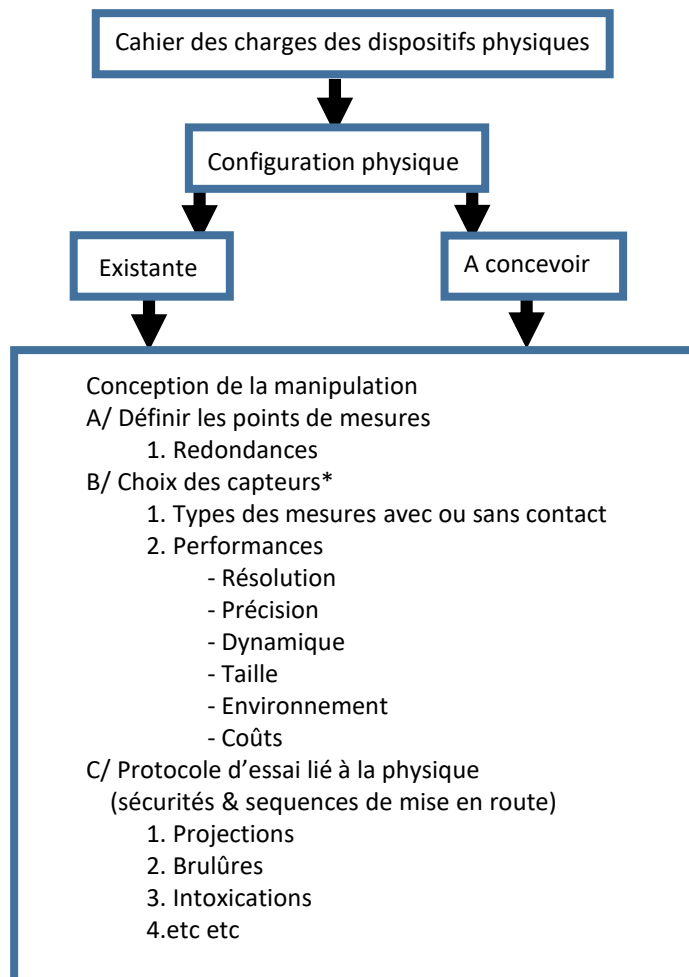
Cahier des charges des dispositifs physiques

Configuration physique

Existante

A concevoir

Conception de la manipulation
A/ Définir les points de mesures
1. Redondances
B/ Choix des capteurs*
1. Types des mesures avec ou sans contact
2. Performances
- Résolution
- Précision
- Dynamique
- Taille
- Environnement
- Coûts
C/ Protocole d'essai lié à la physique
(sécurités & sequences de mise en route)
1. Projections
2. Brulûres
3. Intoxications
4.etc etc